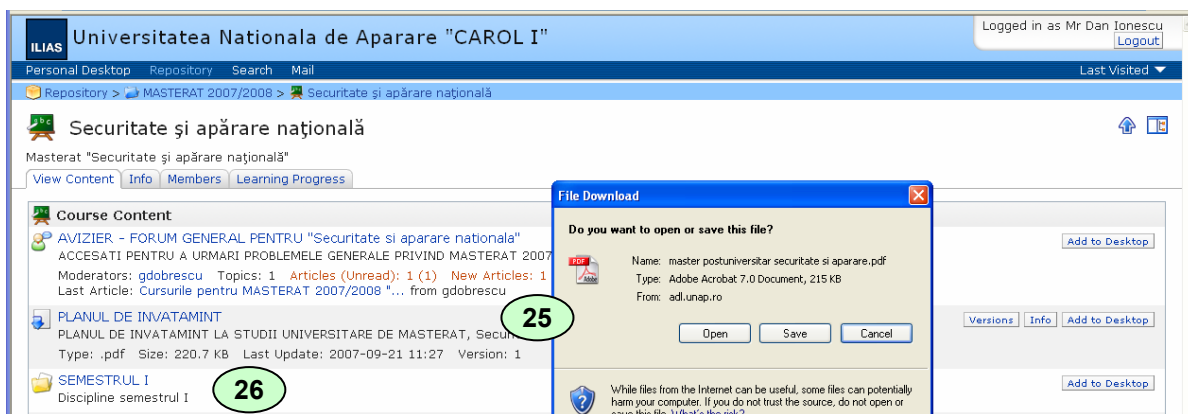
ILIAS Universitatea Nationala de Aparare "CAROL I"

Logged in as Mr Dan Ionescu
Logout

Personal Desktop Repository Search Mail
Last Visited

Repository > MASTERAT 2007/2008 > Securitate şi apărare naţională

Securitate şi apărare naţională

Masterat "Securitate şi apărare naţională"

View Content | Info | Members | Learning Progress

Course Content

AVIZIER - FORUM GENERAL PENTRU "Securitate si aparare nationala"
ACCESATI PENTRU A URMARI PROBLEMELE GENERALE PRIVIND MASTERAT 2007
Moderators: gdobrescu Topics: 1 Articles (Unread): 1 (1) New Articles: 1
Last Article: Cursurile pentru MASTERAT 2007/2008 "... from gdobrescu

Add to Desktop

PLANUL DE INVATAMINT
PLANUL DE INVATAMINT LA STUDII UNIVERSITARE DE MASTERAT, Secur
Type: .pdf Size: 220.7 KB Last Update: 2007-09-21 11:27 Version: 1

Versions | Info | Add to Desktop

SEMESTRUL I
Discipline semestrul I

Add to Desktop

25

26

File Download

Do you want to open or save this file?

Name: master postuniversitar securitate si aparare.pdf
Type: Adobe Acrobat 7.0 Document, 215 KB
From: adl.unap.ro

Open Save Cancel

While files from the Internet can be useful, some files can potentially harm your computer. If you do not trust the source, do not open or save this file. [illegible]